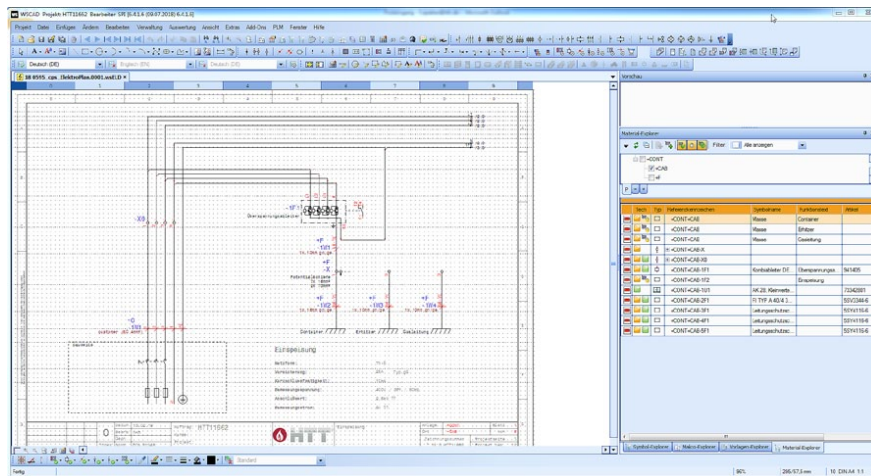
WSCAD Projekt: HTT32662 Bearbeiter: SR [6.4.1.4 (09.07.2018) 6.4.1.0]

Projekt Datei Einfügen Ändern Bearbeiten Verwaltung Auswertung Ansicht Extras Add-Ons PLM Fenster Hilfe

Deutsch (DE) Englisch (EN) Deutsch (DE)

BI 0555_cpx_Elektroplan.0001.wsEL0

-X8

Überspannungsschutz

+F
-1U1

+F
-X

Potentialschiene

+F
-1V2

+F
-1W3

+F
-1W4

Container
Erhitzer
Isolierung

Einspeisung

HTT711662

HTT

Vorschau

Material-Explorer

Filter: Alle anzeigen

=CONT
+CAB
+F

| Sach | Typ | Referenzkennzeichen | Symbolname | Funktionstext | Artikel |
|---|---|---|---|---|---|
| | | =CONT+CAB | Masse | Container | |
| | | =CONT+CAB | Masse | Erhitzer | |
| | | =CONT+CAB | Masse | Gewinnung | |
| | | =CONT+CAB-X | | | |
| | | =CONT+CAB-X8 | | | |
| | | =CONT+CAB-1F1 | Kombiableiter DT... | Überspannungs... | 941405 |
| | | =CONT+CAB-1F2 | | Einspeisung | |
| | | =CONT+CAB-1G1 | AK 26, Klemmleis... | | 73242881 |
| | | =CONT+CAB-2F1 | FI TYP A 40/4 3... | | 5SV3344-6 |
| | | =CONT+CAB-3F1 | Leitungsschutzsc... | | 5SY4116-6 |
| | | =CONT+CAB-4F1 | Leitungsschutzsc... | | 5SY4116-6 |
| | | =CONT+CAB-5F1 | Leitungsschutzsc... | | 5SY4116-6 |

Symbol-Explorer Makro-Explorer Vorlagen-Explorer Material-Explorer

Standard

Fertig

96%

286,57,3 mm

10 DIN A4 1:1